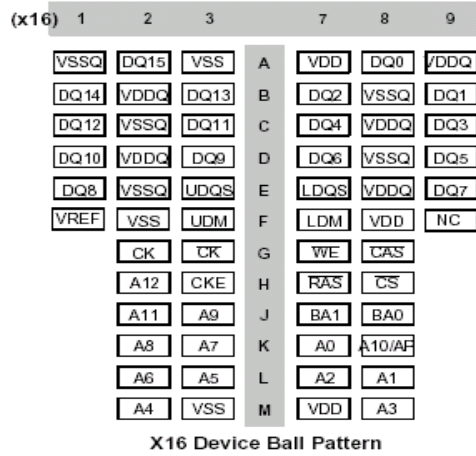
| (x16) 1 | 2 | 3 | | 7 | 8 | 9 |
|---|---|---|---|---|---|---|
| VSSQ | DQ15 | VSS | A | VDD | DQ0 | VDDQ |
| DQ14 | VDDQ | DQ13 | B | DQ2 | VSSQ | DQ1 |
| DQ12 | VSSQ | DQ11 | C | DQ4 | VDDQ | DQ3 |
| DQ10 | VDDQ | DQ9 | D | DQ6 | VSSQ | DQ5 |
| DQ8 | VSSQ | UDQS | E | LDQS | VDDQ | DQ7 |
| VREF | VSS | UDM | F | LDM | VDD | NC |
| | CK | $\overline{CK}$ | G | $\overline{WE}$ | $\overline{CAS}$ | |
| | A12 | CKE | H | $\overline{RAS}$ | $\overline{CS}$ | |
| | A11 | A9 | J | BA1 | BA0 | |
| | A8 | A7 | K | A0 | A10/AP | |
| | A6 | A5 | L | A2 | A1 | |
| | A4 | VSS | M | VDD | A3 | |

X16 Device Ball Pattern